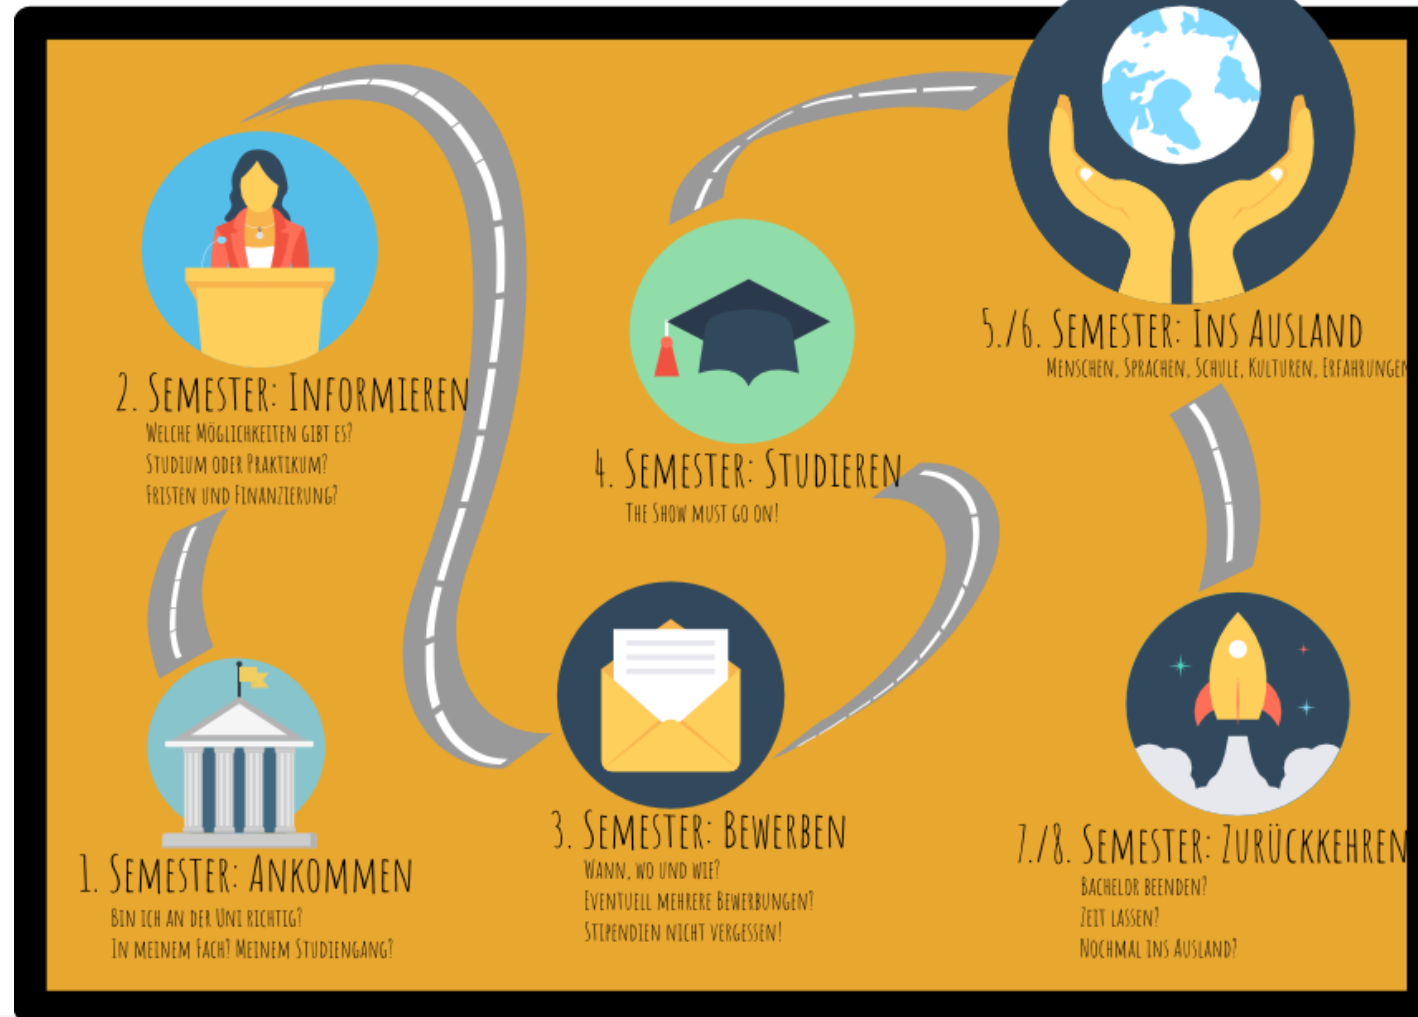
2. Semester: Informieren
Welche Möglichkeiten gibt es?
Studium oder Praktikum?
Fristen und Finanzierung?

4. Semester: Studieren
The Show must go on!

5./6. Semester: Ins Ausland
Menschen, Sprachen, Schule, Kulturen, Erfahrungen

1. Semester: Ankommen
Bin ich an der Uni richtig?
In meinem Fach? Meinem Studiengang?

3. Semester: Bewerben
Wann, wo und wie?
Eventuell mehrere Bewerbungen?
Stipendien nicht vergessen!

7./8. Semester: Zurückkehren
Bachelor beenden?
Zeit lassen?
Nochmal ins Ausland?